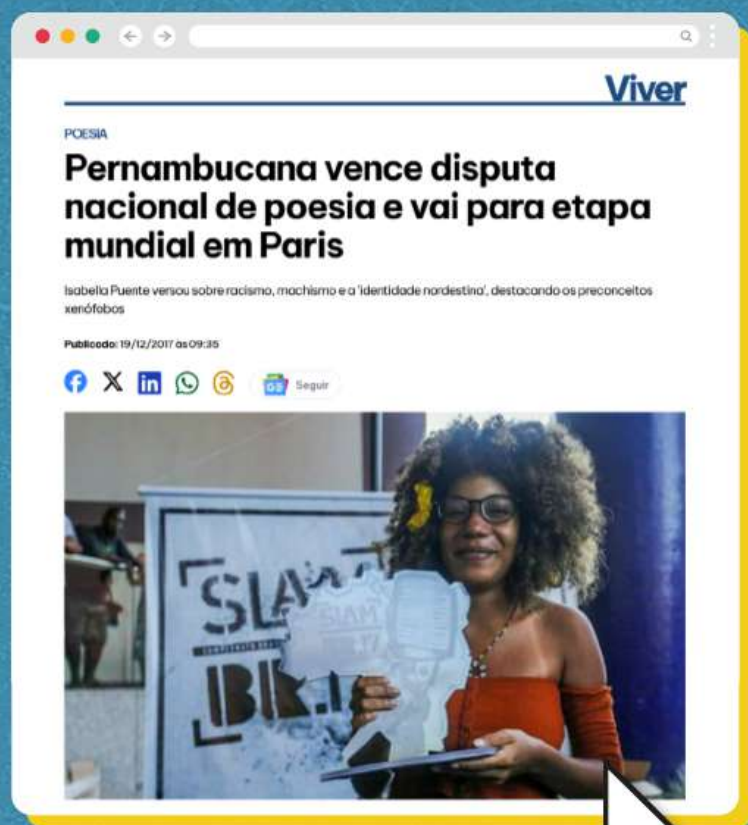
Viver

POESIA

Pernambucana vence disputa nacional de poesia e vai para etapa mundial em Paris

Isabella Puente versou sobre racismo, machismo e a 'identidade nordestina', destacando os preconceitos xenófobos

Publicado: 19/12/2017 às 09:35

Seguir

SLAM
BR
SLAM
17